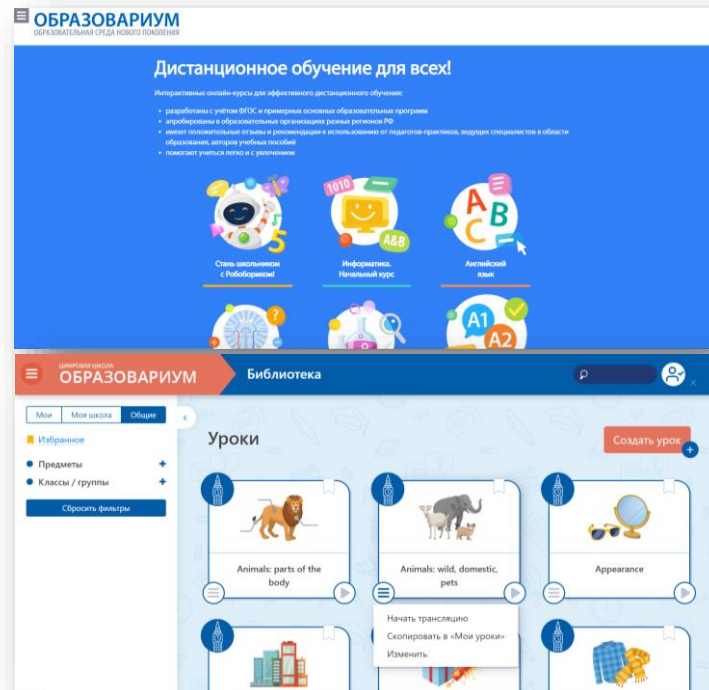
ОБРАЗОВАРИУМ
ОБРАЗОВАТЕЛЬНАЯ СРЕДА НОВОГО ПОКОЛЕНИЯ

Дистанционное обучение для всех!

Интерактивные онлайн-курсы для эффективного дистанционного обучения:

- разработаны с учётом ФГОС и примерных основных образовательных программ
- апробированы в образовательных организациях разных регионов РФ
- имеют положительные отзывы и рекомендации к использованию от педагогов-практиков, ведущих специалистов в области образования, авторов учебных пособий
- помогают учиться легко и с увлечением

Стань школьником с Робобориком!

Информатика. Начальный курс

Английский язык

ЦИФРОВАЯ ШКОЛА
ОБРАЗОВАРИУМ

Библиотека

Мои | Моя школа | Общие

Избранное

Предметы +

Классы / группы +

Сбросить фильтры

Уроки

Создать урок

Animals: parts of the body

Animals: wild, domestic, pets

Appearance

Начать трансляцию
Скопировать в «Мои уроки»
Изменить